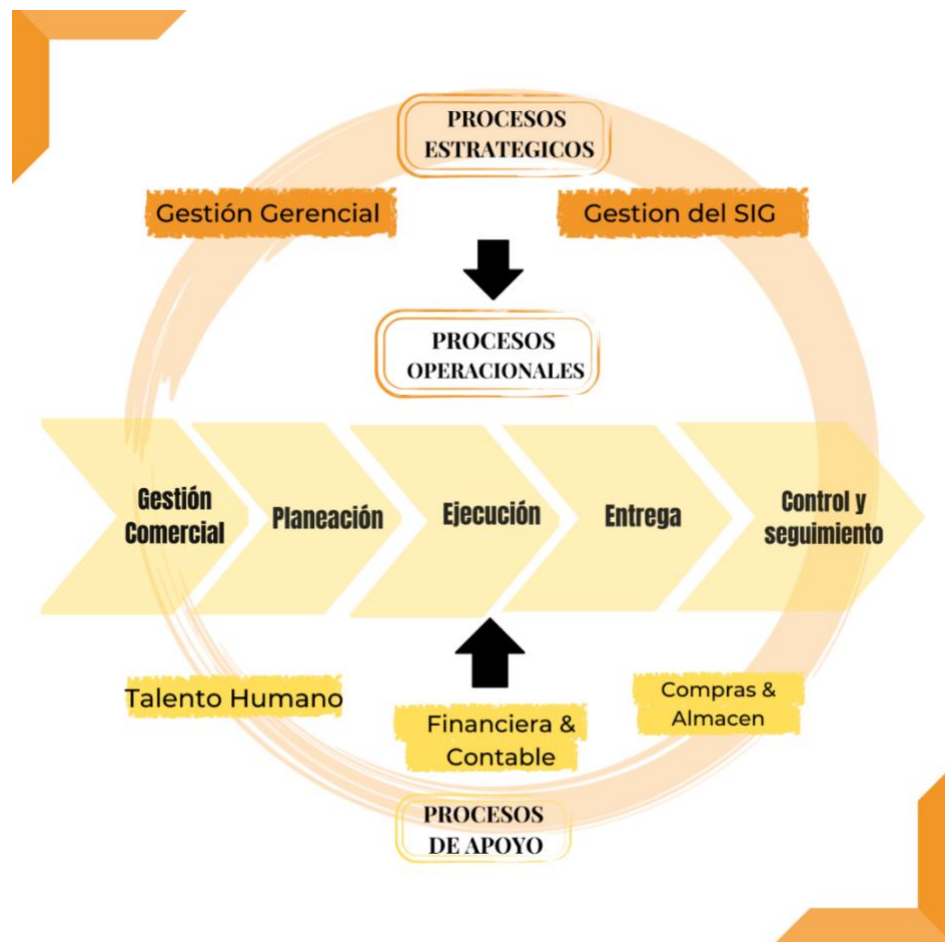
PROCESOS ESTRATEGICOS

Gestión Gerencial

Gestion del SIG

PROCESOS OPERACIONALES

Gestión Comercial

Planeación

Ejecución

Entrega

Control y seguimiento

Talento Humano

Financiera & Contable

Compras & Almacen

PROCESOS DE APOYO